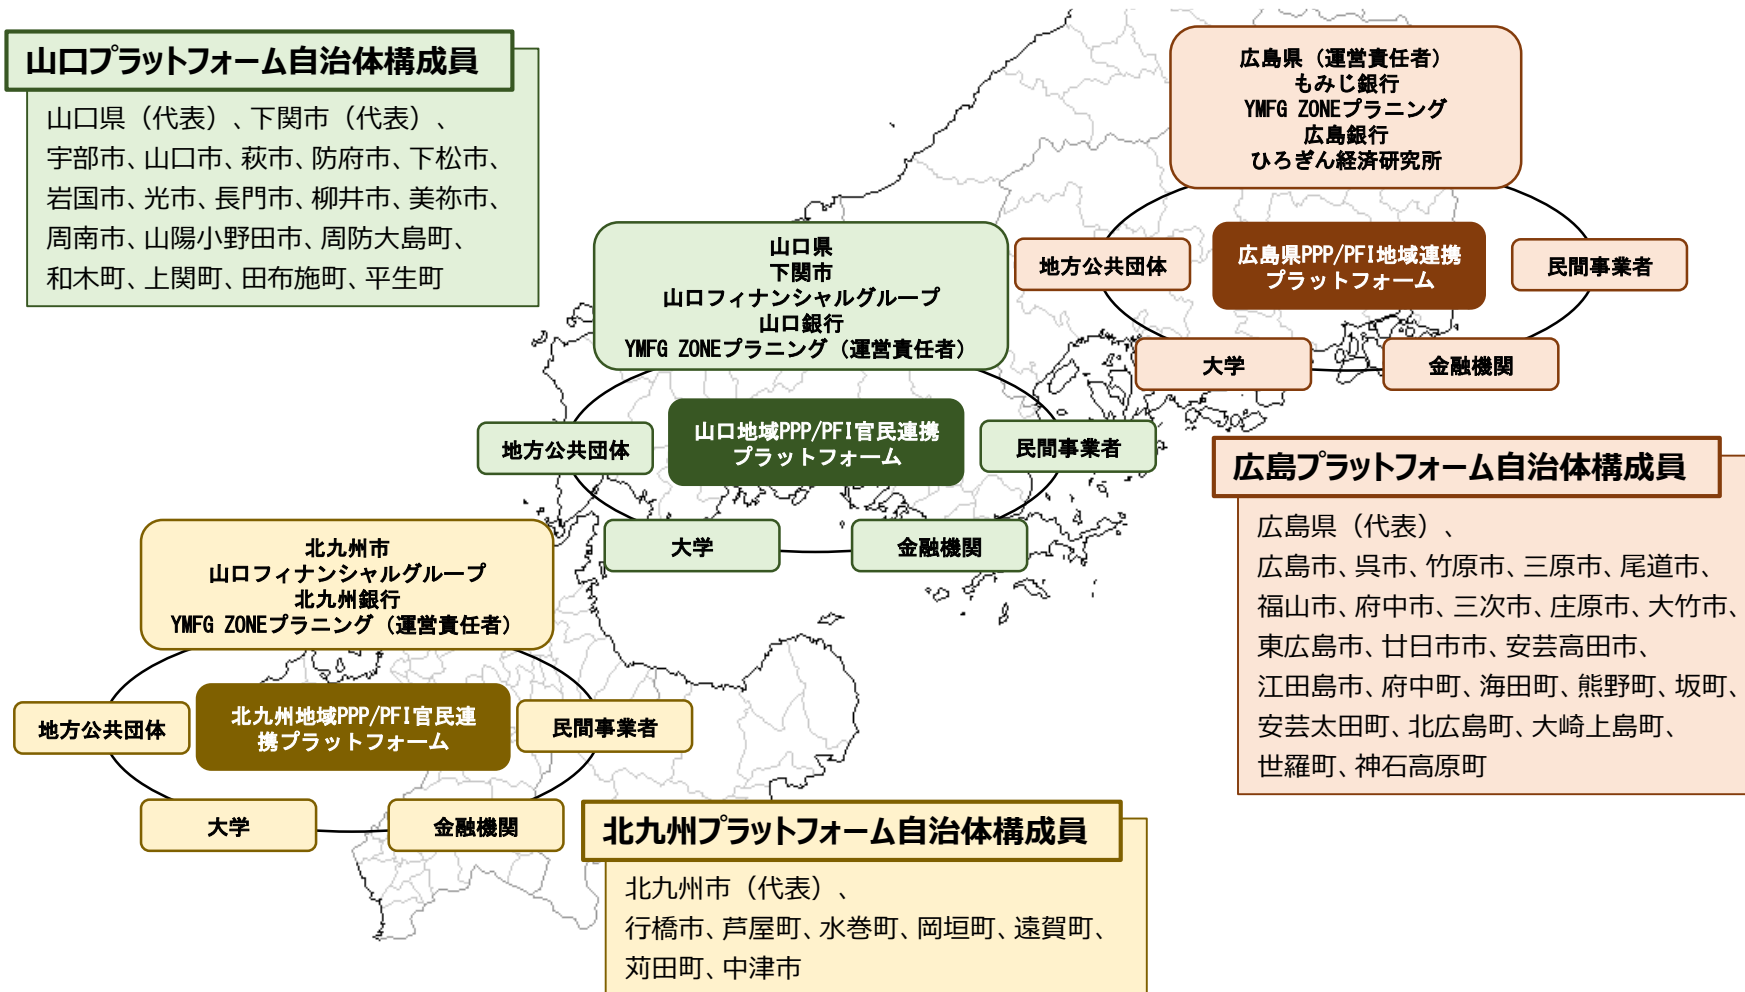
山口プラットフォーム自治体構成員

山口県（代表）、下関市（代表）、宇部市、山口市、萩市、防府市、下松市、岩国市、光市、長門市、柳井市、美祢市、周南市、山陽小野田市、周防大島町、和木町、上関町、田布施町、平生町

広島県（運営責任者）
もみじ銀行
YMFG ZONEプラニング
広島銀行
ひろぎん経済研究所

地方公共団体

広島県PPP/PFI地域連携プラットフォーム

民間事業者

大学

金融機関

山口県
下関市
山口フィナンシャルグループ
山口銀行
YMFG ZONEプラニング（運営責任者）

地方公共団体

山口地域PPP/PFI官民連携プラットフォーム

民間事業者

大学

金融機関

広島プラットフォーム自治体構成員

広島県（代表）、広島市、呉市、竹原市、三原市、尾道市、福山市、府中市、三次市、庄原市、大竹市、東広島市、廿日市市、安芸高田市、江田島市、府中町、海田町、熊野町、坂町、安芸太田町、北広島町、大崎上島町、世羅町、神石高原町

北九州市
山口フィナンシャルグループ
北九州銀行
YMFG ZONEプラニング（運営責任者）

地方公共団体

北九州地域PPP/PFI官民連携プラットフォーム

民間事業者

大学

金融機関

北九州プラットフォーム自治体構成員

北九州市（代表）、行橋市、芦屋町、水巻町、岡垣町、遠賀町、苅田町、中津市